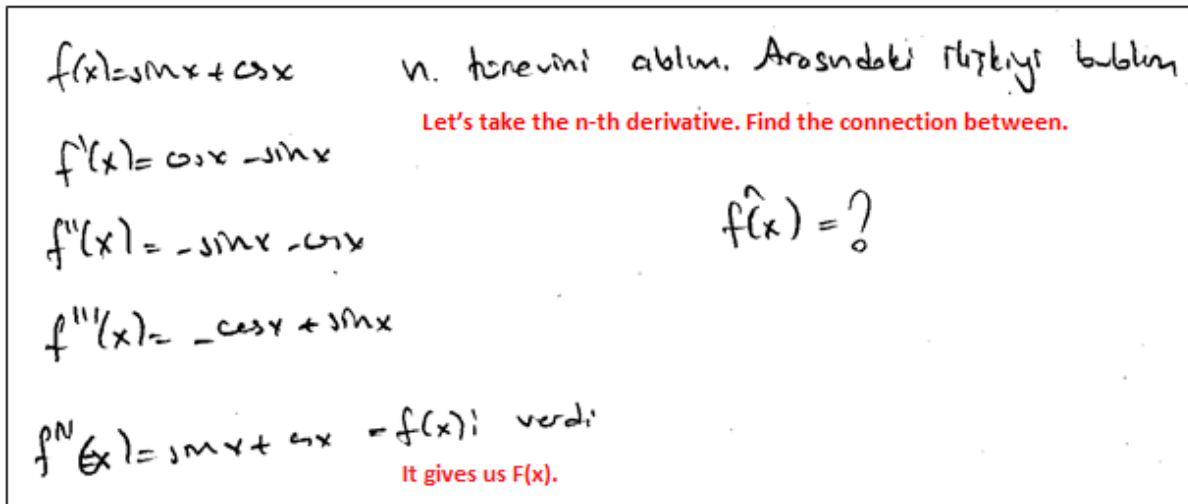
$f(x) = \sin x + \cos x$

n. türevini alalım. Arasındaki ilişkiyi bulalım

Let's take the n-th derivative. Find the connection between.

$f'(x) = \cos x - \sin x$

$f''(x) = -\sin x - \cos x$

$f'''(x) = -\cos x + \sin x$

$f^{n}(x) = ?$

$f^{IV}(x) = \sin x + \cos x$ – $f(x)$'i verdi

It gives us F(x).